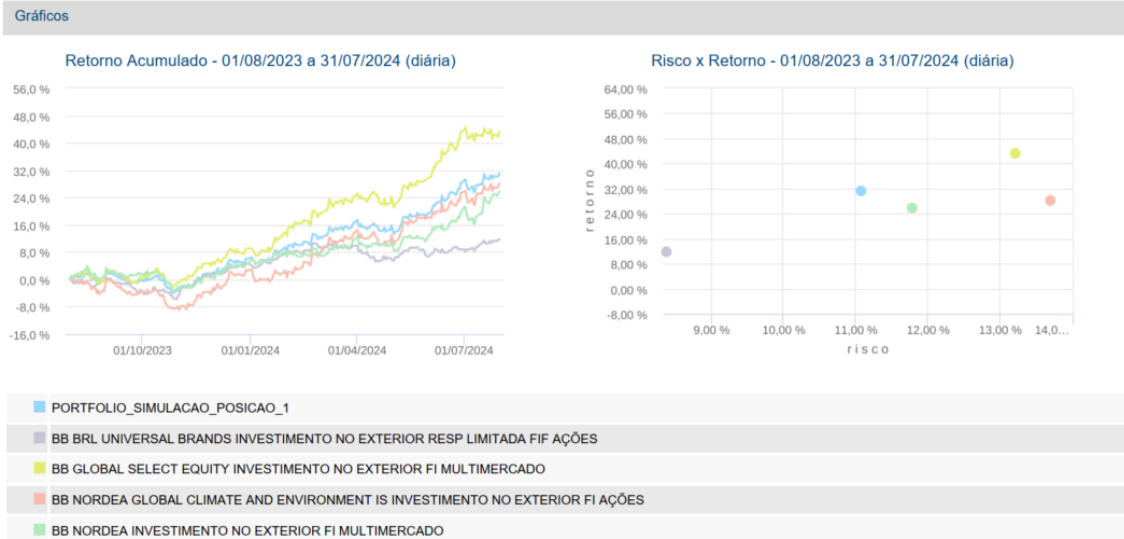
Gráficos

Retorno Acumulado - 01/08/2023 a 31/07/2024 (diária)

56,0 %
48,0 %
40,0 %
32,0 %
24,0 %
16,0 %
8,0 %
0,0 %
-8,0 %
-16,0 %

01/10/2023
01/01/2024
01/04/2024
01/07/2024

Risco x Retorno - 01/08/2023 a 31/07/2024 (diária)

64,00 %
56,00 %
48,00 %
40,00 %
32,00 %
24,00 %
16,00 %
8,00 %
0,00 %
-8,00 %

retorno

9,00 %
10,00 %
11,00 %
12,00 %
13,00 %
14,0...

risco

PORTFOLIO_SIMULACAO_POSICAO_1
BB BRL UNIVERSAL BRANDS INVESTIMENTO NO EXTERIOR RESP LIMITADA FIF AÇÕES
BB GLOBAL SELECT EQUITY INVESTIMENTO NO EXTERIOR FI MULTIMERCADO
BB NORDEA GLOBAL CLIMATE AND ENVIRONMENT IS INVESTIMENTO NO EXTERIOR FI AÇÕES
BB NORDEA INVESTIMENTO NO EXTERIOR FI MULTIMERCADO